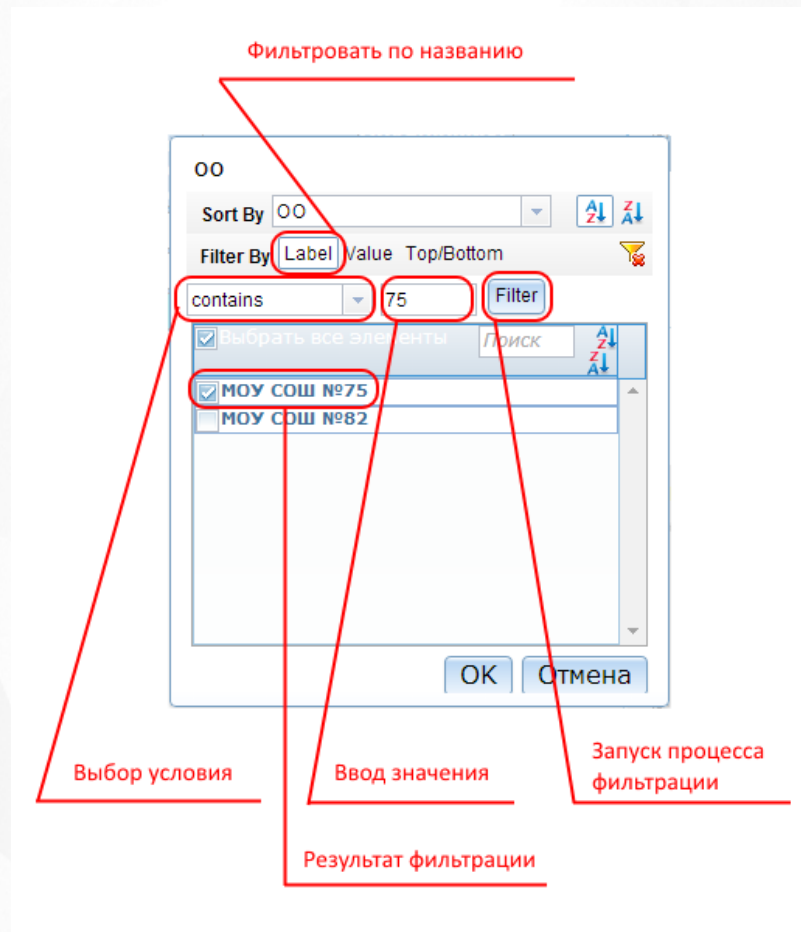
Фильтровать по названию

OO

Sort By OO

Filter By Label Value Top/Bottom

contains 75 Filter

Выбрать все элементы Поиск

МОУ СОШ №75

МОУ СОШ №82

OK Отмена

Выбор условия

Ввод значения

Запуск процесса фильтрации

Результат фильтрации